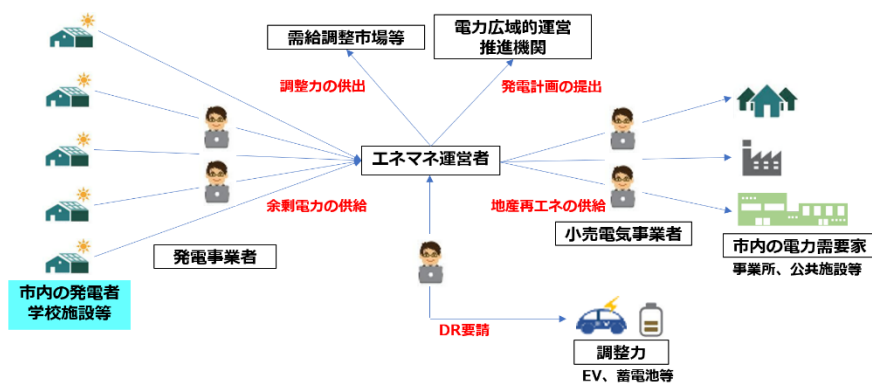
需給調整市場等

電力広域的運営推進機関

調整力の供出

発電計画の提出

エネマネ運営者

余剰電力の供給

地産再エネの供給

発電事業者

小売電気事業者

市内の電力需要家
事業所、公共施設等

市内の発電者
学校施設等

DR要請

調整力
EV、蓄電池等